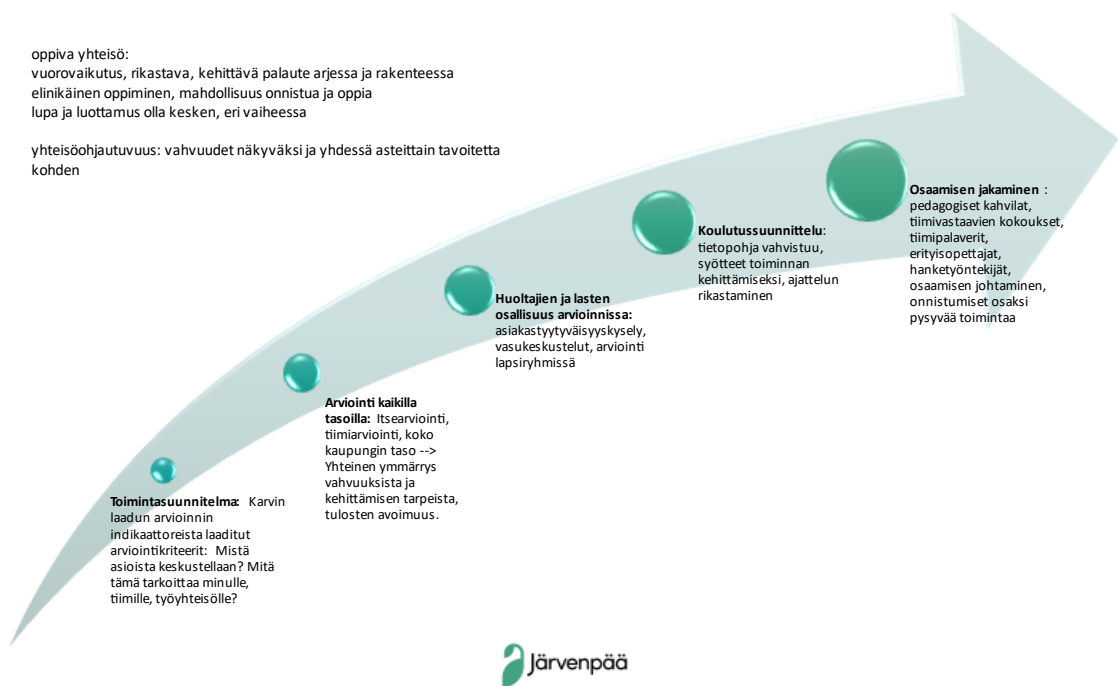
oppiva yhteisö:
vuorovaikutus, rikastava, kehittävä palaute arjessa ja rakenteessa
elinikäinen oppiminen, mahdollisuus onnistua ja oppia
lupa ja luottamus olla kesken, eri vaiheessa

yhteisöohjautuvuus: vahvuudet näkyväksi ja yhdessä asteittain tavoitetta kohden

**Toimintasuunnitelma:** Karvin laadun arvioinnin indikaattoreista laaditut arviointikriteerit: Mistä asioista keskustellaan? Mitä tämä tarkoittaa minulle, tiimille, työyhteisölle?

**Arviointi kaikilla tasoilla:** Itsearviointi, tiimiarviointi, koko kaupungin taso --> Yhteinen ymmärrys vahvuuksista ja kehittämisen tarpeista, tulosten avoimuus.

**Huoltajien ja lasten osallisuus arvioinnissa:** asiakastyytyväisyyskysely, vasukeskustelut, arviointi lapsiryhmissä

**Koulutussuunnittelu:** tietopohja vahvistuu, syötteet toiminnan kehittämiseksi, ajattelun rikastaminen

**Osaamisen jakaminen** : pedagogiset kahvilat, tiimivastaavien kokoukset, tiimipalaverit, erityisopettajat, hanketyöntekijät, osaamisen johtaminen, onnistumiset osaksi pysyvää toimintaa

Järvenpää